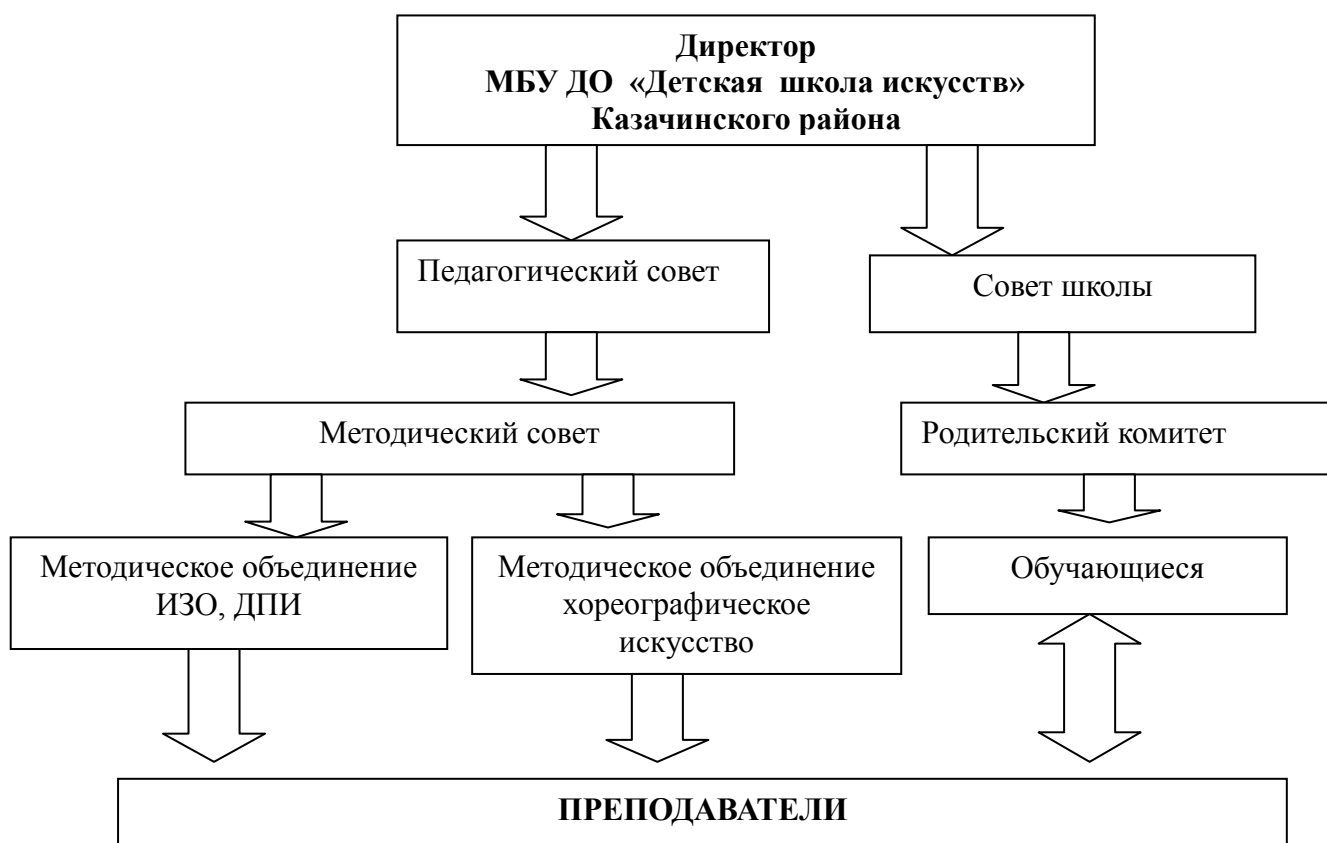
Директор
МБУ ДО «Детская школа искусств»
Казачинского района

Педагогический совет

Совет школы

Методический совет

Родительский комитет

Методическое объединение ИЗО, ДПИ

Методическое объединение хореографическое искусство

Обучающиеся

ПРЕПОДАВАТЕЛИ